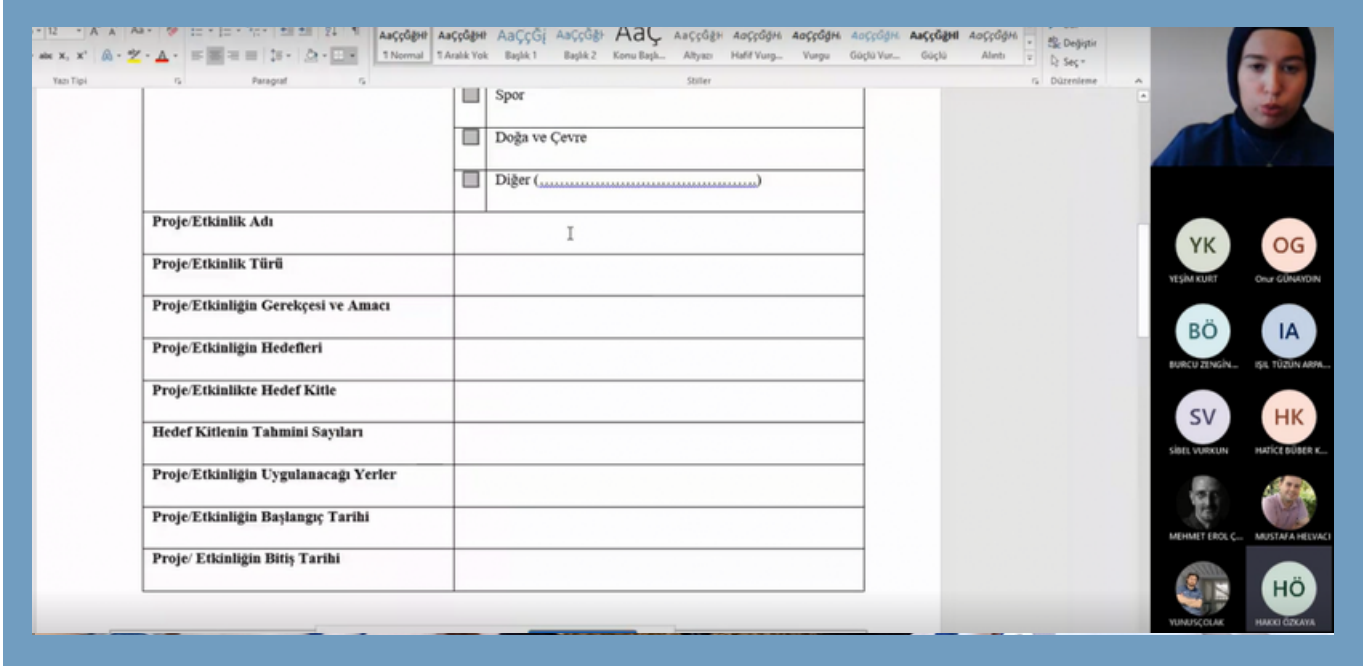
AaÇçĞğI Normal | AaÇçĞğI Aralık Yok | AaÇçĞğ Başlık 1 | AaÇçĞğ Başlık 2 | AaÇ Konu Başlı... | AaÇçĞğ Altyazı | AaÇçĞğ Hafif Vurg... | AaÇçĞğ Vurgu | AaÇçĞğ Güçlü Vur... | AaÇçĞğ Güçlü | AaÇçĞğ Alıntı

Değiştir
Seç

Yazı Tipi
Paragraf
Stiller
Düzenleme

| | |
|---|---|
| | Spor |
| | Doğa ve Çevre |
| | Diğer (.............................................) |
| Proje/Etkinlik Adı | |
| Proje/Etkinlik Türü | |
| Proje/Etkinliğin Gerekçesi ve Amacı | |
| Proje/Etkinliğin Hedefleri | |
| Proje/Etkinlikte Hedef Kitle | |
| Hedef Kitlenin Tahmini Sayıları | |
| Proje/Etkinliğin Uygulanacağı Yerler | |
| Proje/Etkinliğin Başlangıç Tarihi | |
| Proje/ Etkinliğin Bitiş Tarihi | |

YK
YEŞİM KURT
OG
Onur GÜNAYDIN
BÖ
BURCU ZENGİN...
IA
IŞIL TÜZÜN ARPA...
SV
SİBEL VURKUN
HK
HATİCE BÜBER K...
MEHMET EROL Ç...
MUSTAFA HELVACI
YUNUSÇOLAK
HÖ
HAKKI ÖZKAYA